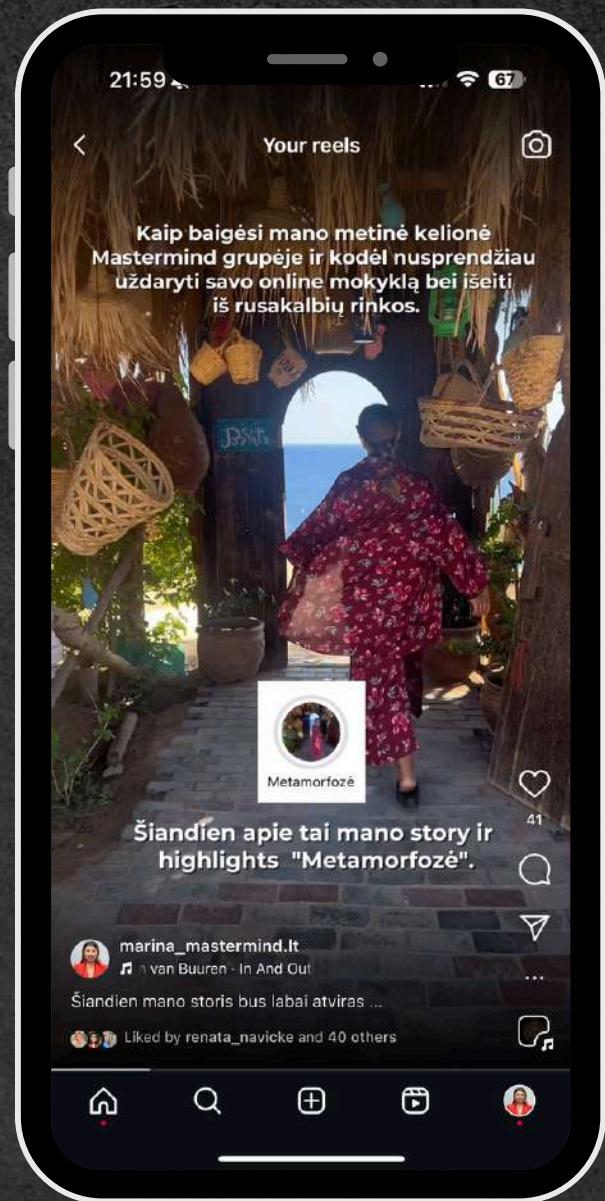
21:59

67

Your reels

Kaip baigėsi mano metinė kelionė Mastermind grupėje ir kodėl nusprendžiau uždaryti savo online mokyklą bei išeiti iš rusakalbių rinkos.

Metamorfozė

Šiandien apie tai mano story ir highlights "Metamorfozė".

41

marina_mastermind.lt

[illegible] van Buuren - In And Out

Šiandien mano storis bus labai atviras ...

Liked by renata_navicke and 40 others